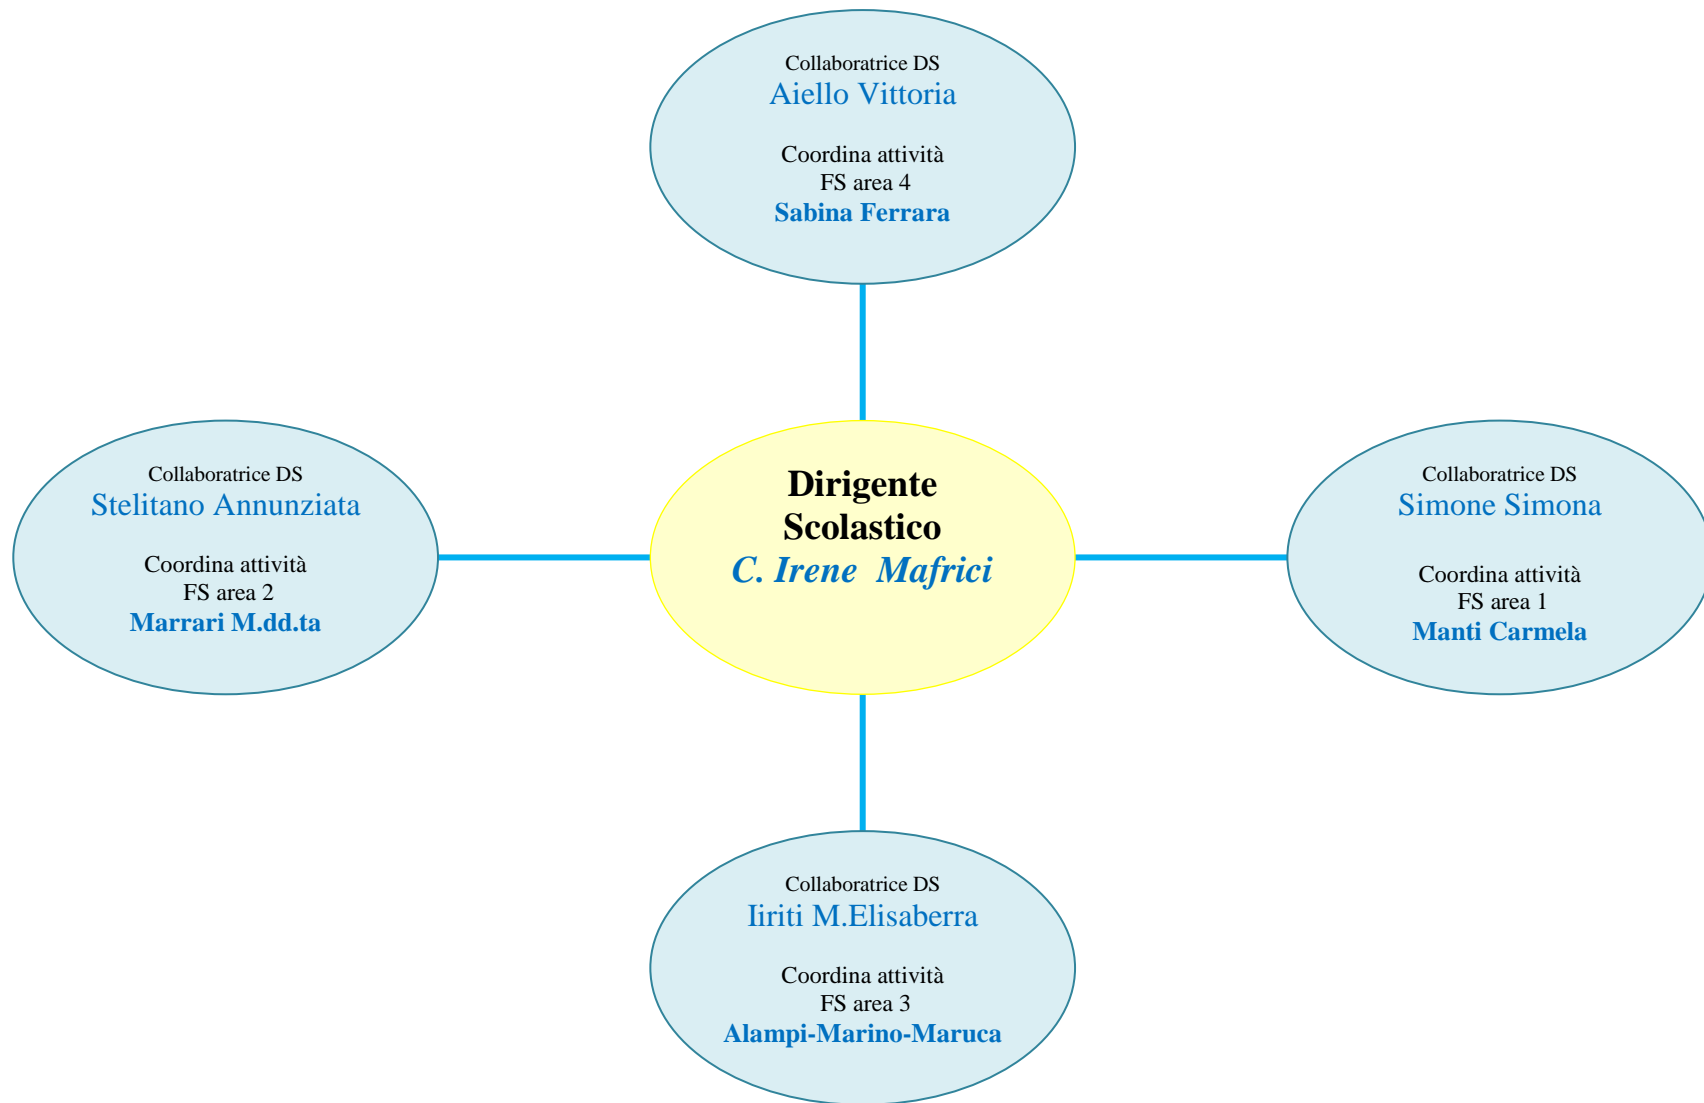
Collaboratrice DS
Aiello Vittoria

Coordina attività
FS area 4
Sabina Ferrara

Collaboratrice DS
Stelitano Annunziata

Coordina attività
FS area 2
Marrari M.dd.ta

Dirigente
Scolastico
C. Irene Mafrici

Collaboratrice DS
Simone Simona

Coordina attività
FS area 1
Manti Carmela

Collaboratrice DS
Iiriti M.Elisaberra

Coordina attività
FS area 3
Alampi-Marino-Maruca